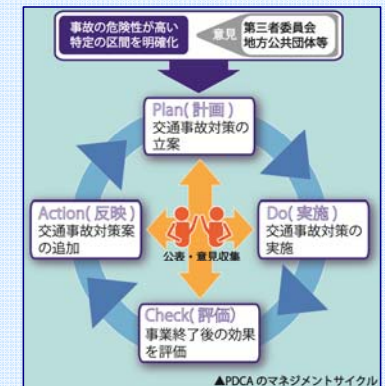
事故の危険性が高い特定の区間を明確化

意見

第三者委員会
地方公共団体等

Plan(計画)
交通事故対策の立案

Do(実施)
交通事故対策の実施

Check(評価)
事業終了後の効果を評価

Action(反映)
交通事故対策案の追加

公表・意見収集

▲PDCA のマネジメントサイクル